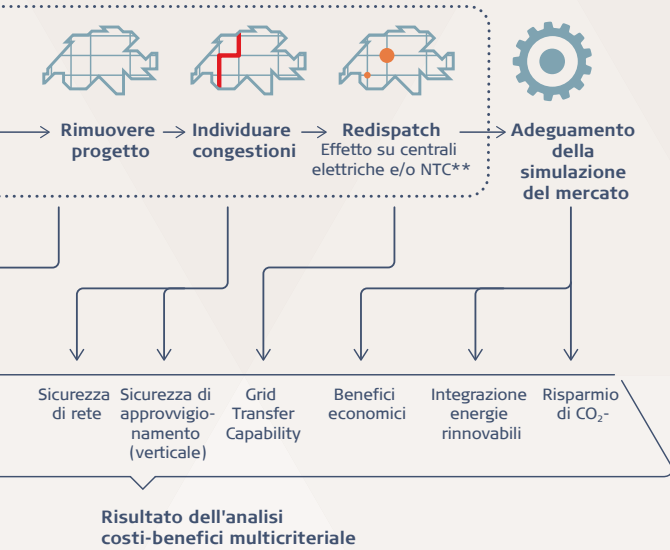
Rimuovere progetto

Individuare congestioni

Redispatch
Effetto su centrali elettriche e/o NTC**

Adeguamento della simulazione del mercato

Sicurezza di rete

Sicurezza di approvvigionamento (verticale)

Grid Transfer Capability

Benefici economici

Integrazione energie rinnovabili

Risparmio di $CO_2$-

Risultato dell'analisi costi-benefici multicriteriale